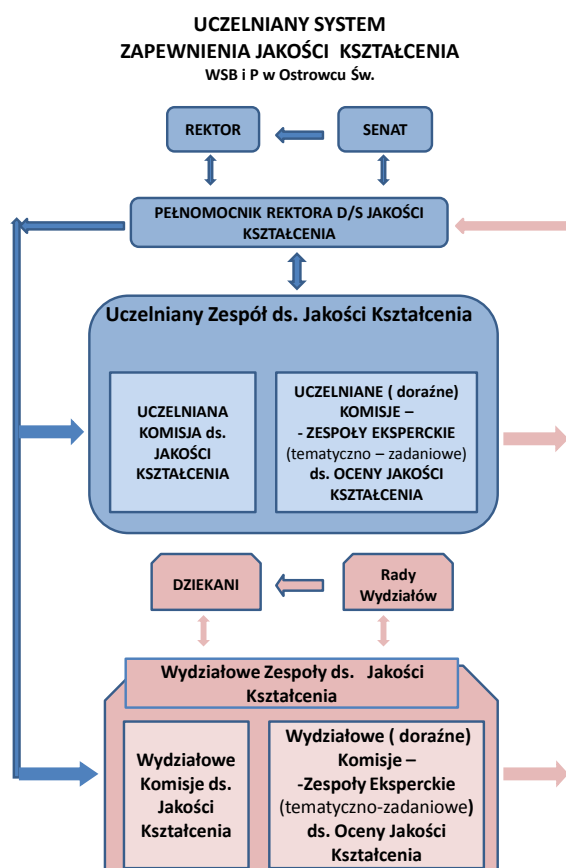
UCZELNIANY SYSTEM
ZAPEWNIENIA JAKOŚCI KSZTAŁCENIA
WSB i P w Ostrowcu Św.

REKTOR

SENAT

PEŁNOMOCNIK REKTORA D/S JAKOŚCI KSZTAŁCENIA

Uczelniany Zespół ds. Jakości Kształcenia

UCZELNIANA KOMISJA ds. JAKOŚCI KSZTAŁCENIA

UCZELNIANE ( doraźne) KOMISJE – - ZESPOŁY EKSPERCKIE (tematyczno – zadaniowe) ds. OCENY JAKOŚCI KSZTAŁCENIA

DZIEKANI

Rady Wydziałów

Wydziałowe Zespoły ds. Jakości Kształcenia

Wydziałowe Komisje ds. Jakości Kształcenia

Wydziałowe ( doraźne) Komisje – -Zespoły Eksperckie (tematyczno-zadaniowe) ds. Oceny Jakości Kształcenia